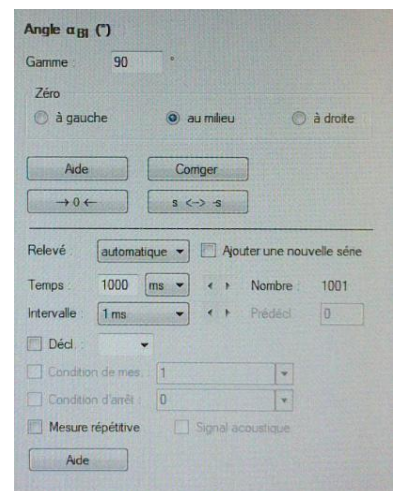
Angle $\alpha_{B1}$ (°)

Gamme 90 °

Zéro

à gauche

au milieu

à droite

Aide

Corriger

→ 0 ←

s <-> -s

Relevé automatique

Ajouter une nouvelle série

Temps 1000 ms

Nombre 1001

Intervalle 1 ms

Prédécl. 0

Décl.

Condition de mes. 1

Condition d'arrêt 0

Mesure répétitive

Signal acoustique

Aide